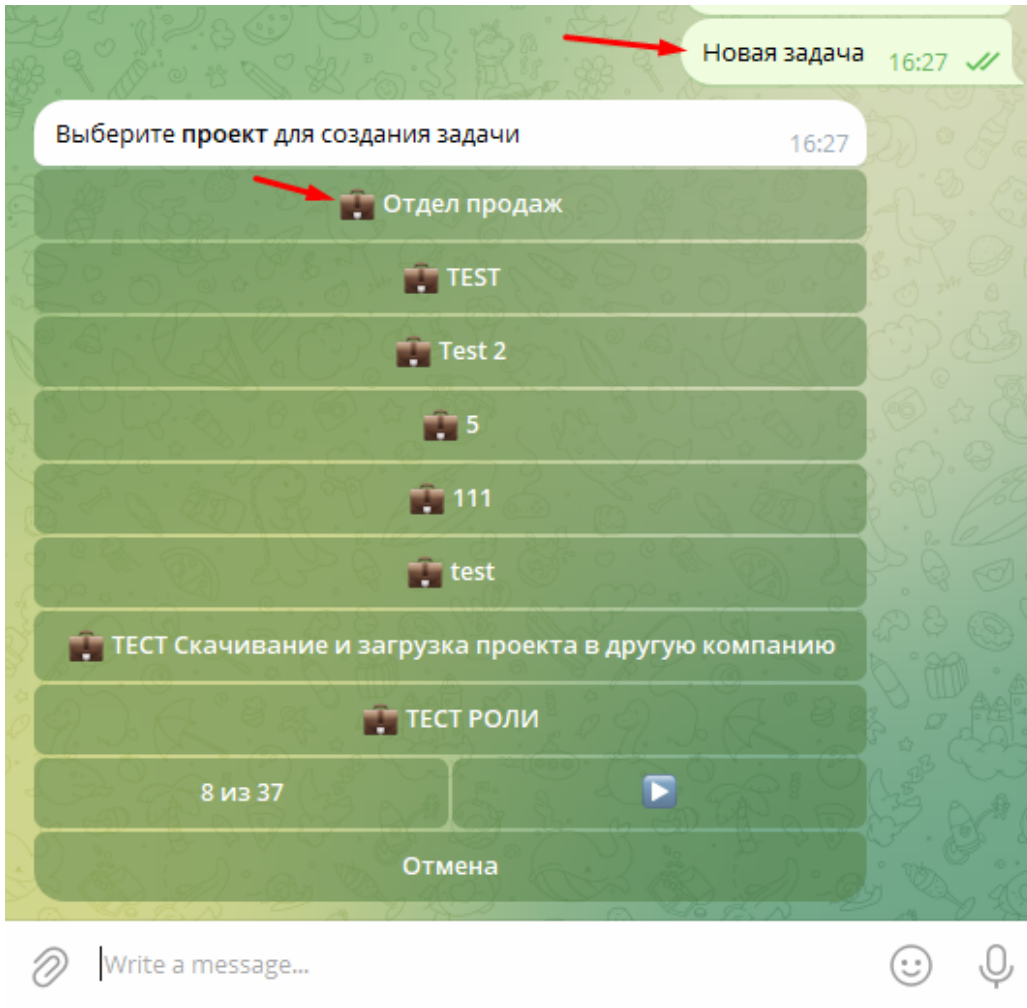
Новая задача 16:27

Выберите **проект** для создания задачи 16:27

💼 Отдел продаж

💼 TEST

💼 Test 2

💼 5

💼 111

💼 test

💼 ТЕСТ Скачивание и загрузка проекта в другую компанию

💼 ТЕСТ РОЛИ

8 из 37

▶️

Отмена

Write a message...